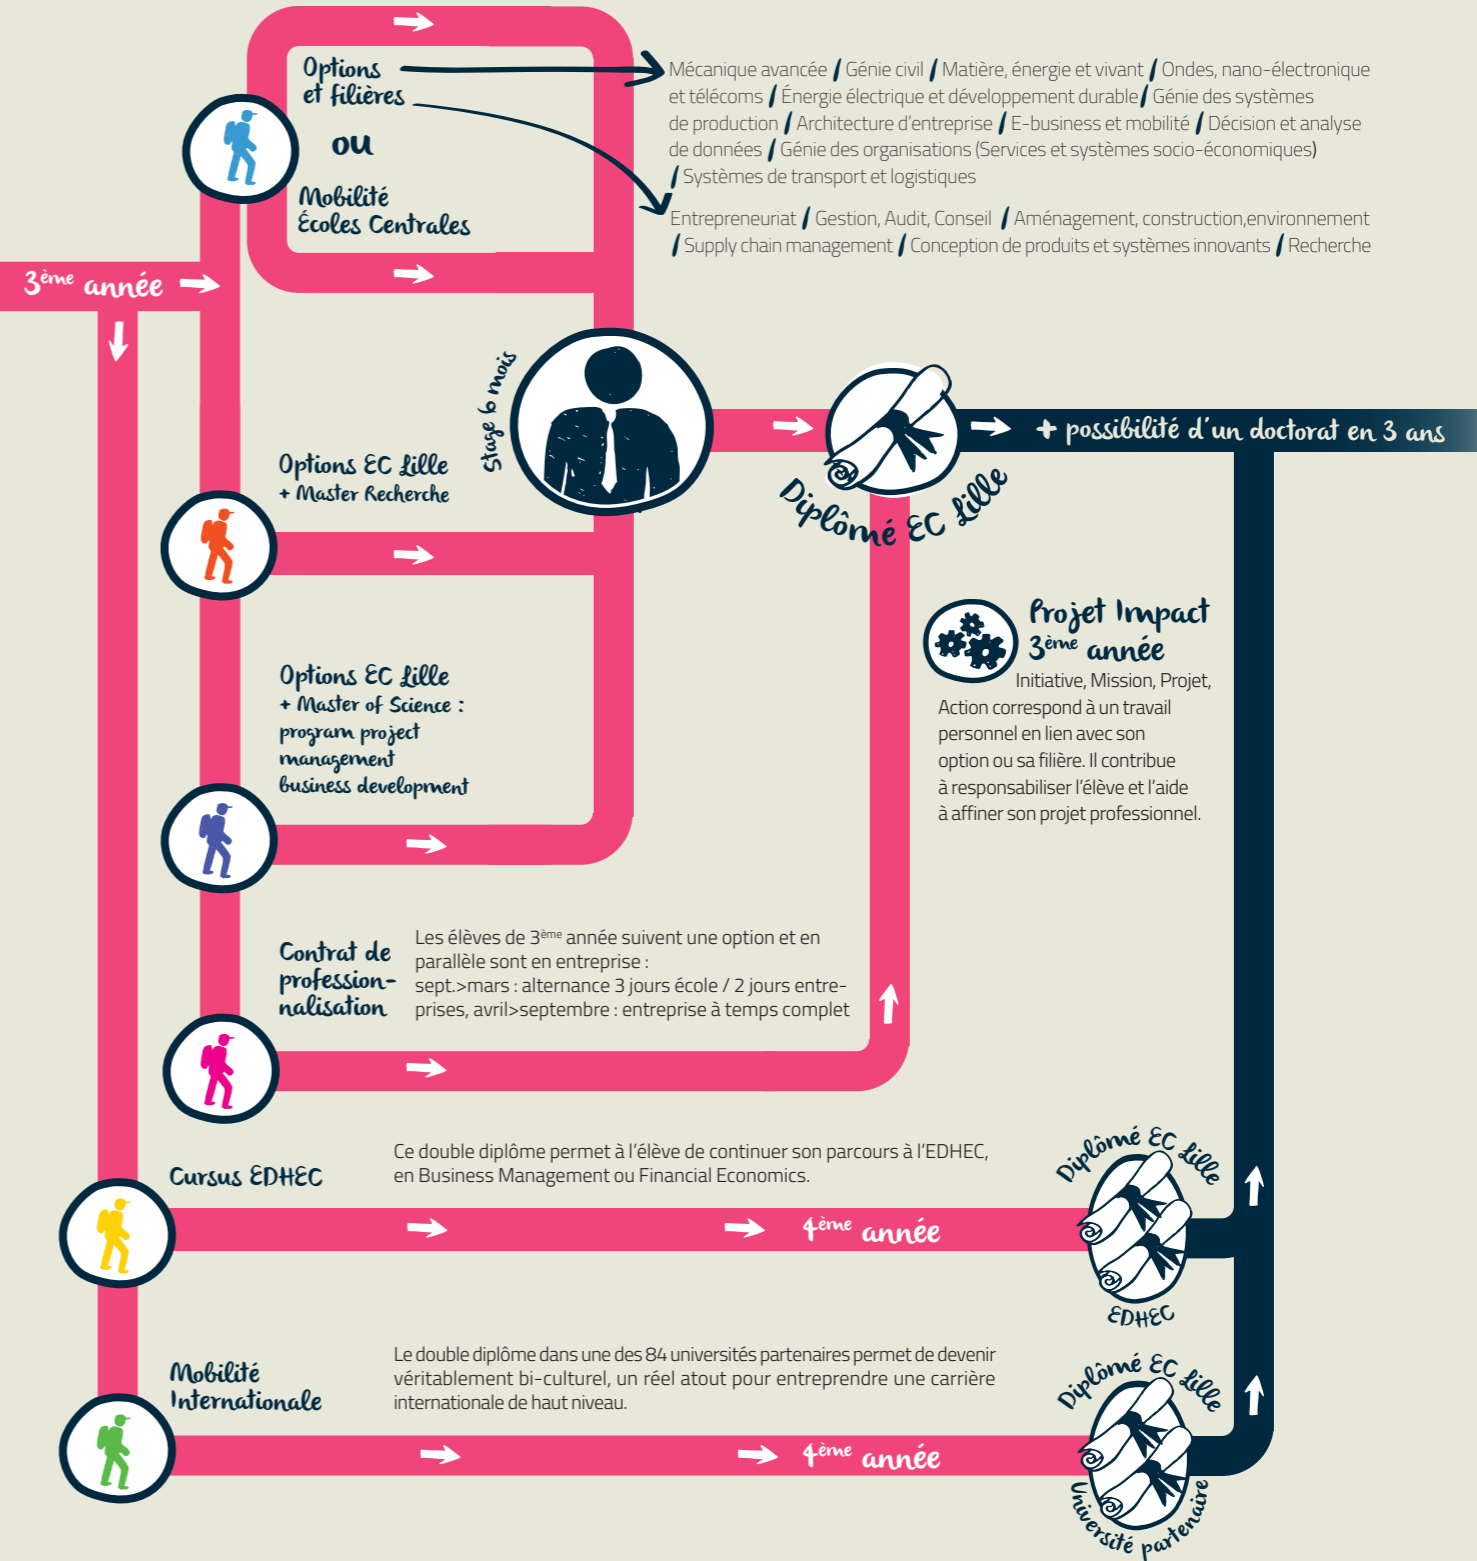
Options et filières

ou

Mobilité Écoles Centrales

Mécanique avancée / Génie civil / Matière, énergie et vivant / Ondes, nano-électronique et télécoms / Énergie électrique et développement durable / Génie des systèmes de production / Architecture d'entreprise / E-business et mobilité / Décision et analyse de données / Génie des organisations (Services et systèmes socio-économiques) / Systèmes de transport et logistiques

Entrepreneuriat / Gestion, Audit, Conseil / Aménagement, construction,environnement / Supply chain management / Conception de produits et systèmes innovants / Recherche

$3^{ème}$ année

Stage 6 mois

Diplômé EC Lille

+ possibilité d'un doctorat en 3 ans

Options EC Lille + Master Recherche

Options EC Lille + Master of Science : program project management business development

Projet Impact $3^{ème}$ année

Initiative, Mission, Projet, Action correspond à un travail personnel en lien avec son option ou sa filière. Il contribue à responsabiliser l'élève et l'aide à affiner son projet professionnel.

Contrat de professionnalisation

Les élèves de $3^{ème}$ année suivent une option et en parallèle sont en entreprise : sept.>mars : alternance 3 jours école / 2 jours entreprises, avril>septembre : entreprise à temps complet

Cursus EDHEC

Ce double diplôme permet à l'élève de continuer son parcours à l'EDHEC, en Business Management ou Financial Economics.

$4^{ème}$ année

Diplômé EC Lille

EDHEC

Mobilité Internationale

Le double diplôme dans une des 84 universités partenaires permet de devenir véritablement bi-culturel, un réel atout pour entreprendre une carrière internationale de haut niveau.

$4^{ème}$ année

Diplômé EC Lille

Université partenaire